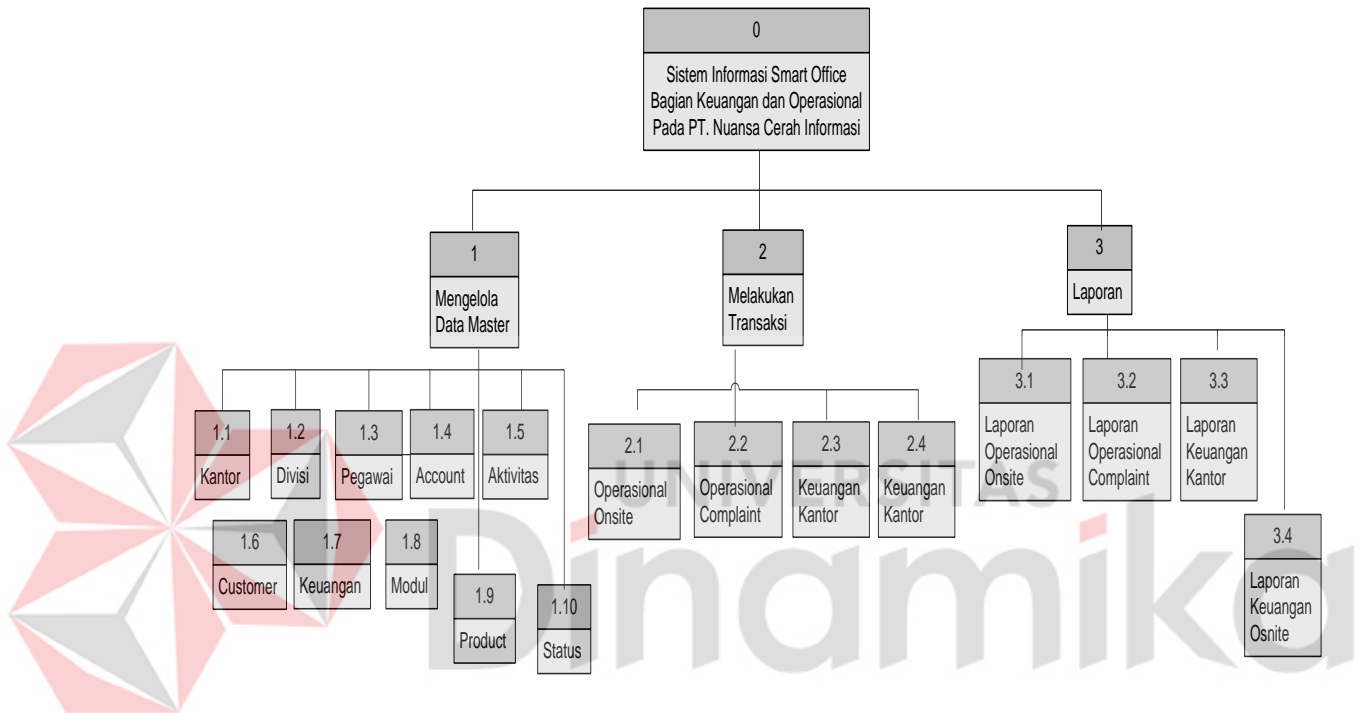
0
Sistem Informasi Smart Office Bagian Keuangan dan Operasional Pada PT. Nuansa Cerah Informasi

1
Mengelola Data Master

2
Melakukan Transaksi

3
Laporan

1.1
Kantor

1.2
Divisi

1.3
Pegawai

1.4
Account

1.5
Aktivitas

1.6
Customer

1.7
Keuangan

1.8
Modul

1.9
Product

1.10
Status

2.1
Operasional Onsite

2.2
Operasional Complaint

2.3
Keuangan Kantor

2.4
Keuangan Kantor

3.1
Laporan Operasional Onsite

3.2
Laporan Operasional Complaint

3.3
Laporan Keuangan Kantor

3.4
Laporan Keuangan Osnite

UNIVERSITAS
Dinamika